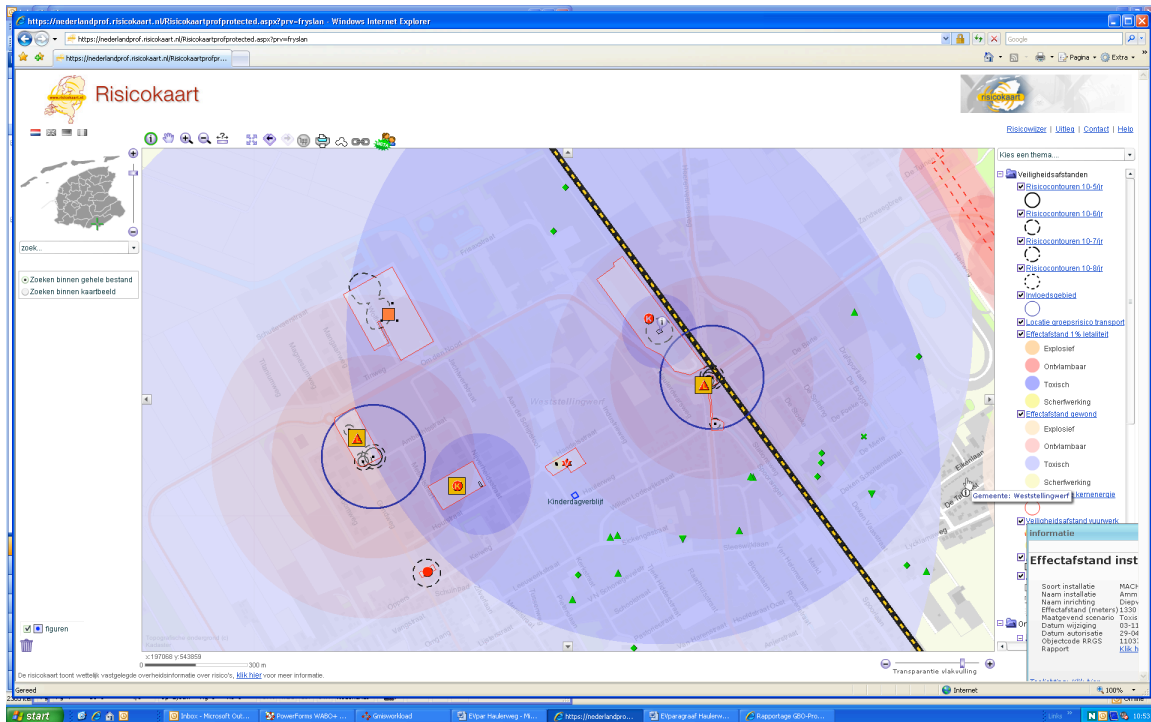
https://nederlandprof.risicokaart.nl/Risicokaartprofprotected.aspx?prv=fryslan - Windows Internet Explorer
https://nederlandprof.risicokaart.nl/Risicokaartprofprotected.aspx?prv=fryslan
Google
https://nederlandprof.risicokaart.nl/Risicokaartprofpr...
Pagina
Extra

Risicokaart

risicokaart

Risicowijzer | Uitleg | Contact | Help

zoek...

Zoeken binnen gehele bestand
Zoeken binnen kaartbeeld

figuren

Kies een thema...

Veiligheidsafstanden
Risicocontouren 10-5/jr
Risicocontouren 10-6/jr
Risicocontouren 10-7/jr
Risicocontouren 10-8/jr
Invloedsgebied
Locatie groepsrisico transport
Effectafstand 1% letaliteit
Explosief
Ontvlambaar
Toxisch
Scherfwerking
Effectafstand gewond
Explosief
Ontvlambaar
Toxisch
Scherfwerking
Gemeente: Weststellingwerf
kernenergie
Veiligheidsafstand vuurwerk

Informatie
Effectafstand inst
Soort installatie MACH
Naam installatie Amm
Naam inrichting Diepv
Effectafstand (meters) 1330
Maatgevend scenario Toxis
Datum wijziging 03-11
Datum autorisatie 29-04
Objectcode RRGS 1103
Rapport Klik h

Weststellingwerf
Kinderdagverblijf

x:197068 y:543859
0 300 m
Transparantie vlakvulling

De risicokaart toont wettelijk vastgelegde overheidsinformatie over risico's, klik hier voor meer informatie.

Gereed
Internet
100%

start
Inbox - Microsoft Out...
PowerForms WABO+ ...
Gniseworkload
EVpar Haulerweg - Mi...
https://nederlandpro...
EVparagraaf Haulerw...
Rapportage GBO-Pro...
10:53